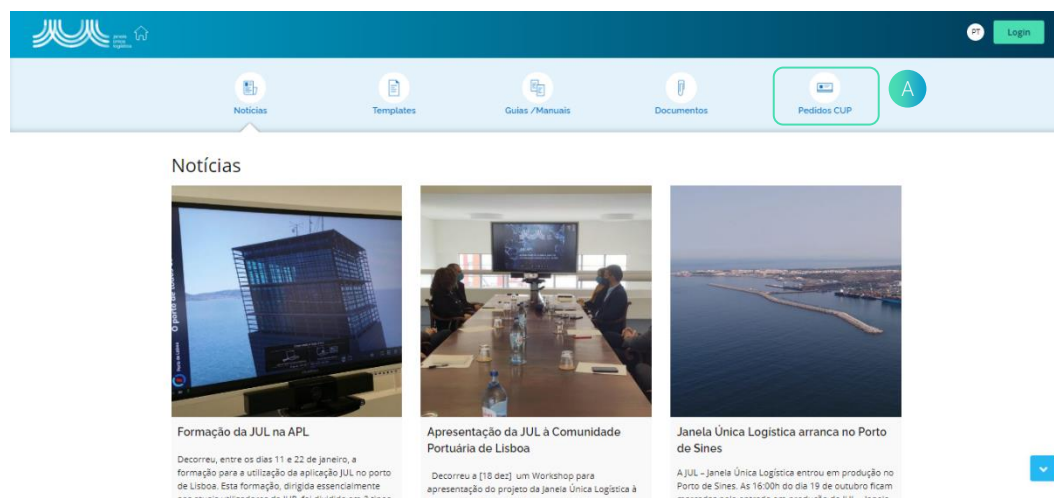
JUL janela única logística

PT Login

Notícias
Templates
Guias /Manuais
Documentos
Pedidos CUP
A

Notícias

Formação da JUL na APL

Decorreu, entre os dias 11 e 22 de janeiro, a formação para a utilização da aplicação JUL no porto de Lisboa. Esta formação, dirigida essencialmente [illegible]

Apresentação da JUL à Comunidade Portuária de Lisboa

Decorreu a [18 dez] um Workshop para apresentação do projeto da Janela Única Logística à

Janela Única Logística arranca no Porto de Sines

A JUL – Janela Única Logística entrou em produção no Porto de Sines. As 16:00h do dia 19 de outubro ficam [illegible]